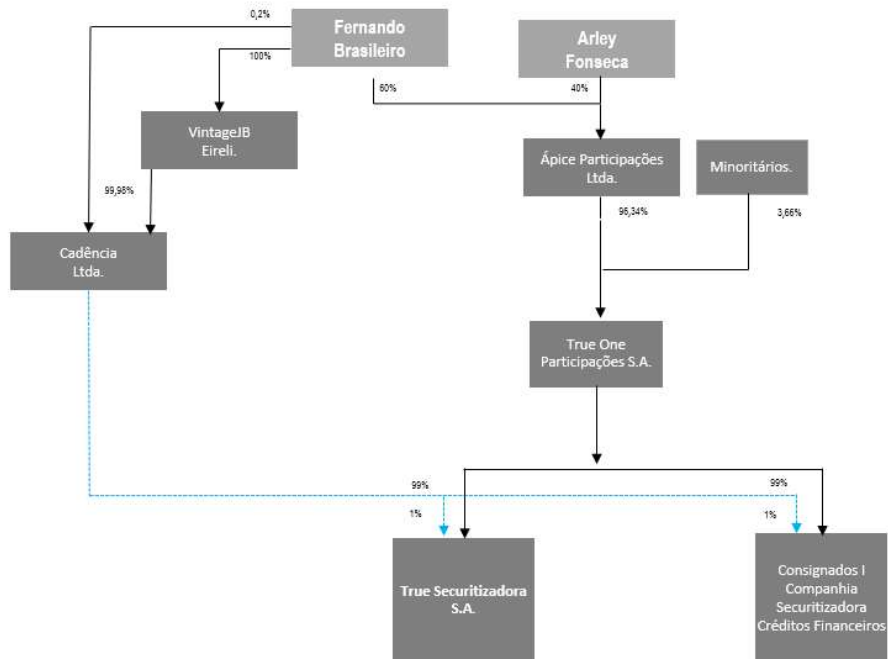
0,2%

Fernando Brasileiro

Arley Fonseca

100%

60%

40%

VintageJB Eireli.

Ápice Participações Ltda.

Minoritários.

99,98%

96,34%

3,66%

Cadência Ltda.

True One Participações S.A.

99%

99%

1%

1%

True Securitizadora S.A.

Consignados I Companhia Securitizadora Créditos Financeiros